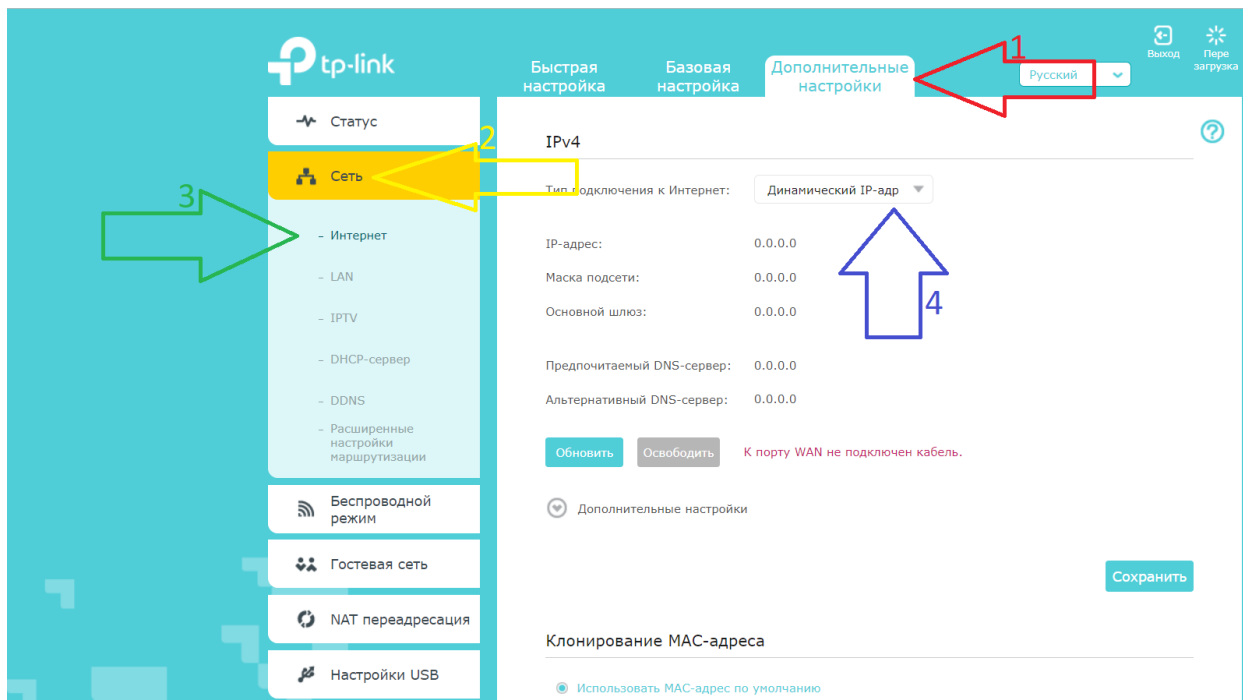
tp-link

Быстрая настройка
Базовая настройка
Дополнительные настройки
1
Русский
Выход
Перезагрузка

Статус
2
Сеть
3
- Интернет
- LAN
- IPTV
- DHCP-сервер
- DDNS
- Расширенные настройки маршрутизации
Беспроводной режим
Гостевая сеть
NAT переадресация
Настройки USB

IPv4
Тип подключения к Интернет: Динамический IP-адр
4
IP-адрес: 0.0.0.0
Маска подсети: 0.0.0.0
Основной шлюз: 0.0.0.0
Предпочитаемый DNS-сервер: 0.0.0.0
Альтернативный DNS-сервер: 0.0.0.0
Обновить
Освободить
К порту WAN не подключен кабель.
Дополнительные настройки
Сохранить

Клонирование MAC-адреса
Использовать MAC-адрес по умолчанию